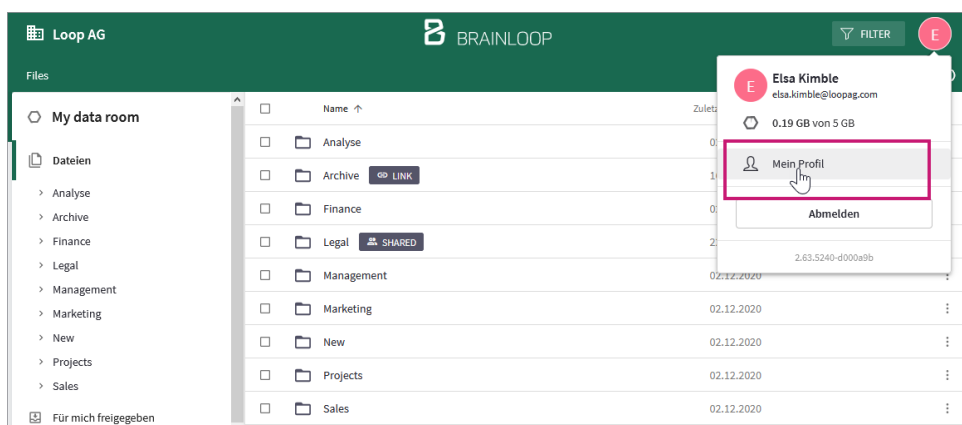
Loop AG

BRAINLOOP

FILTER

E

Files

My data room

Dateien

› Analyse
› Archive
› Finance
› Legal
› Management
› Marketing
› New
› Projects
› Sales

Für mich freigegeben

| | Name ↑ | Zuletz |
|---|---|---|
| | Analyse | 0 |
| | Archive LINK | 1 |
| | Finance | 0 |
| | Legal SHARED | 2 |
| | Management | 02.12.2020 |
| | Marketing | 02.12.2020 |
| | New | 02.12.2020 |
| | Projects | 02.12.2020 |
| | Sales | 02.12.2020 |

E

Elsa Kimble
elsa.kimble@loopag.com

0.19 GB von 5 GB

Mein Profil

Abmelden

2.63.5240-d000a9b